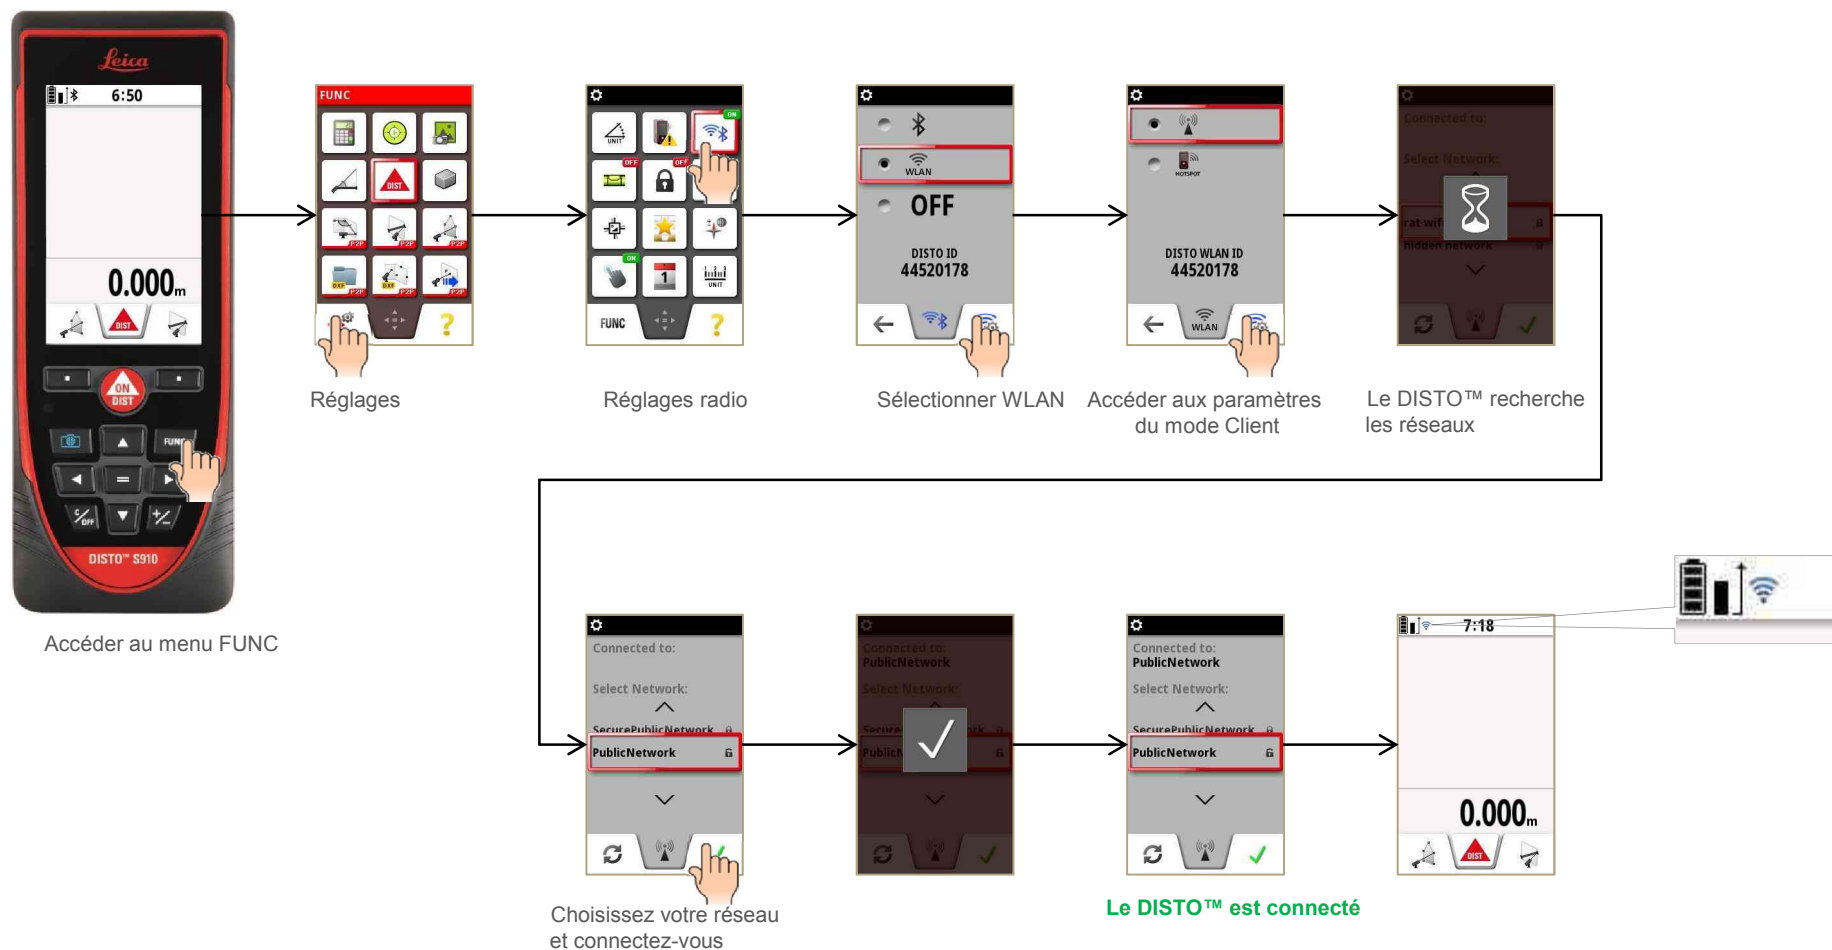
Leica
6:50
0.000m
ON DIST
FUNC
DISTO™ S910

Accéder au menu FUNC

FUNC
DIST
P2P
P2P
P2P
DXF
DXF
P2P

Réglages

ON
OFF
OFF
UNIT
ON
1
UNIT
FUNC

Réglages radio

WLAN
OFF
DISTO ID
44520178

Sélectionner WLAN

HOTSPOT
DISTO WLAN ID
44520178
WLAN

Accéder aux paramètres du mode Client

Connected to:
Select Network:
rat wif
hidden network

Le DISTO™ recherche les réseaux

Connected to:
Select Network:
SecurePublicNetwork
PublicNetwork

Choisissez votre réseau et connectez-vous

Connected to:
PublicNetwork
Select Network:
Secure
Public

Connected to:
PublicNetwork
Select Network:
SecurePublicNetwork
PublicNetwork

Le DISTO™ est connecté

7:18
0.000m
DIST